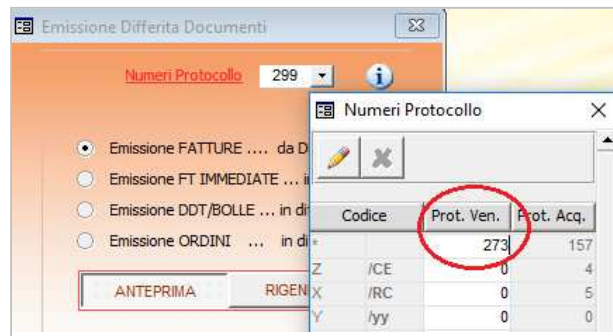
Emissione Differita Documenti

Numeri Protocollo 299

Emissione FATTURE .... da D

Emissione FT IMMEDIATE ... i

Emissione DDT/BOLLE ... in di

Emissione ORDINI ... in di

ANTEPRIMA RIGEN

Numeri Protocollo

| Codice | | Prot. Ven. | Prot. Acq. |
|---|---|---|---|
| * | | 273 | 157 |
| Z | /CE | 0 | 4 |
| X | /RC | 0 | 5 |
| Y | /yy | 0 | 0 |